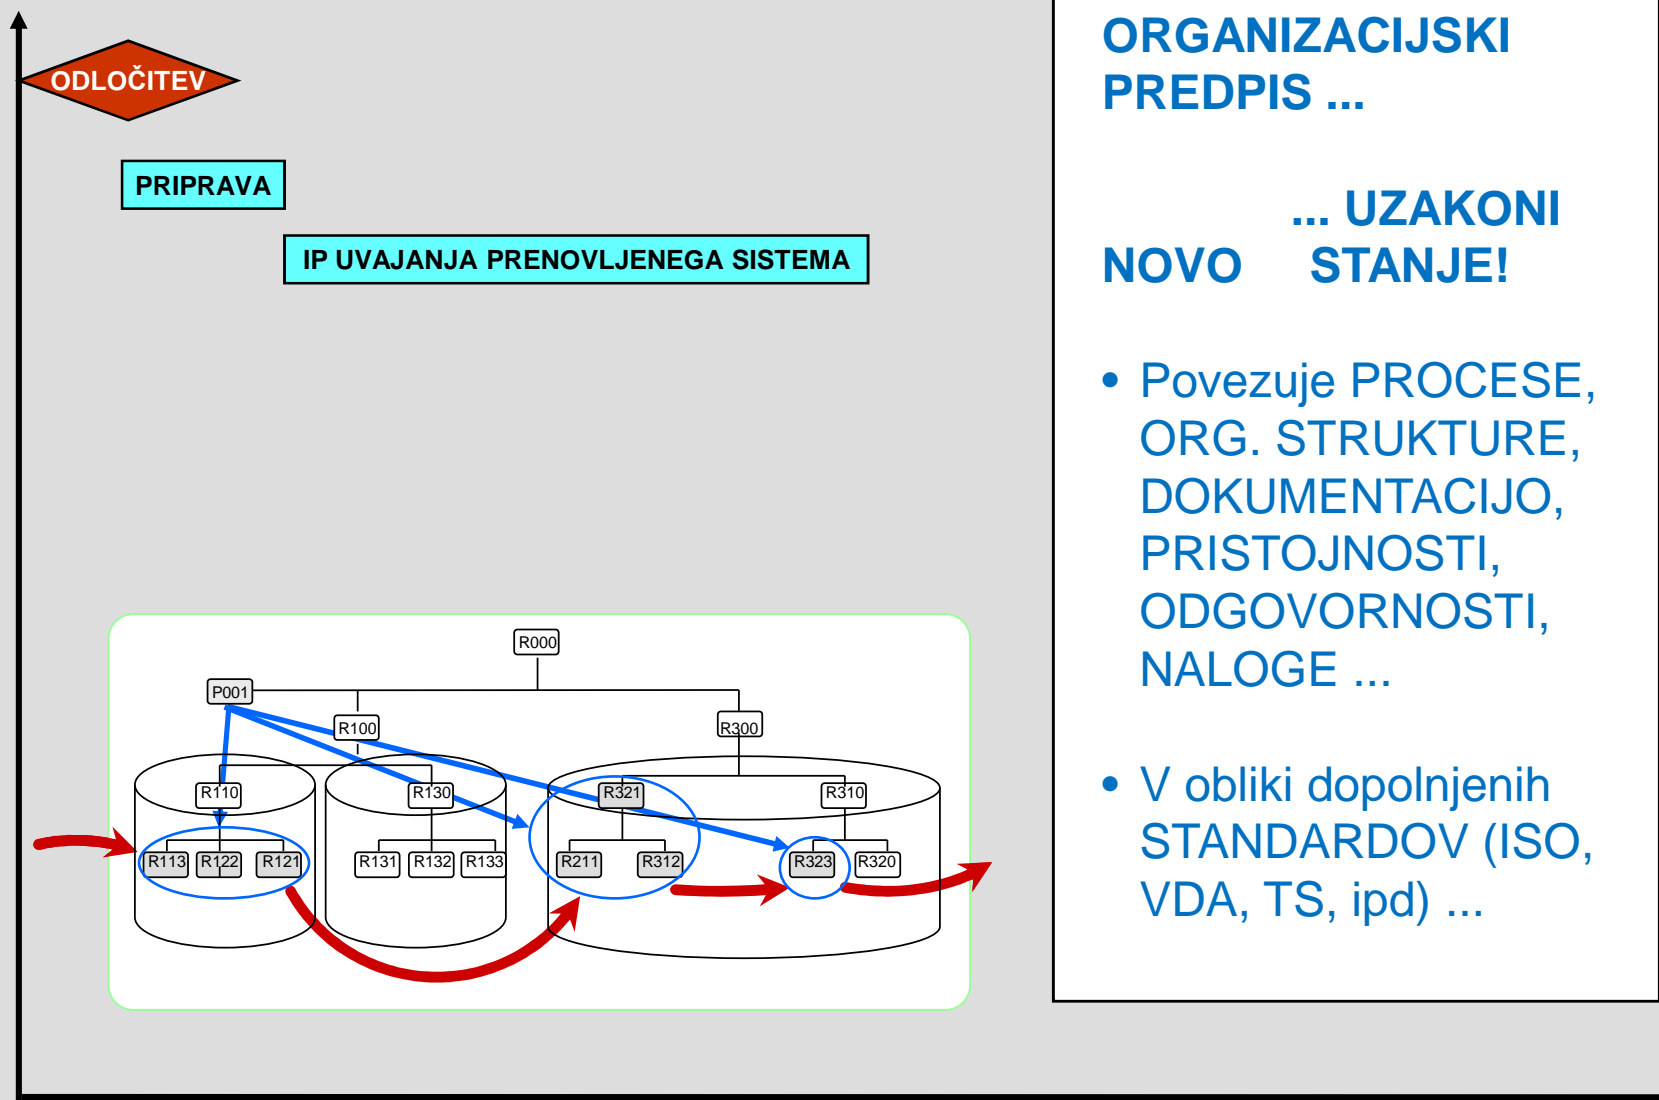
ODLOČITEV

PRIPRAVA

IP UVAJANJA PRENOVLJENEGA SISTEMA

R000

P001

R100

R300

R110

R130

R321

R310

R113 R122 R121

R131 R132 R133

R211 R312

R323 R320

ORGANIZACIJSKI PREDPIS ...

... UZAKONI NOVO STANJE!

• Povezuje PROCESE, ORG. STRUKTURE, DOKUMENTACIJO, PRISTOJNOSTI, ODGOVORNOSTI, NALOGE ...

• V obliki dopolnjenih STANDARDOV (ISO, VDA, TS, ipd) ...